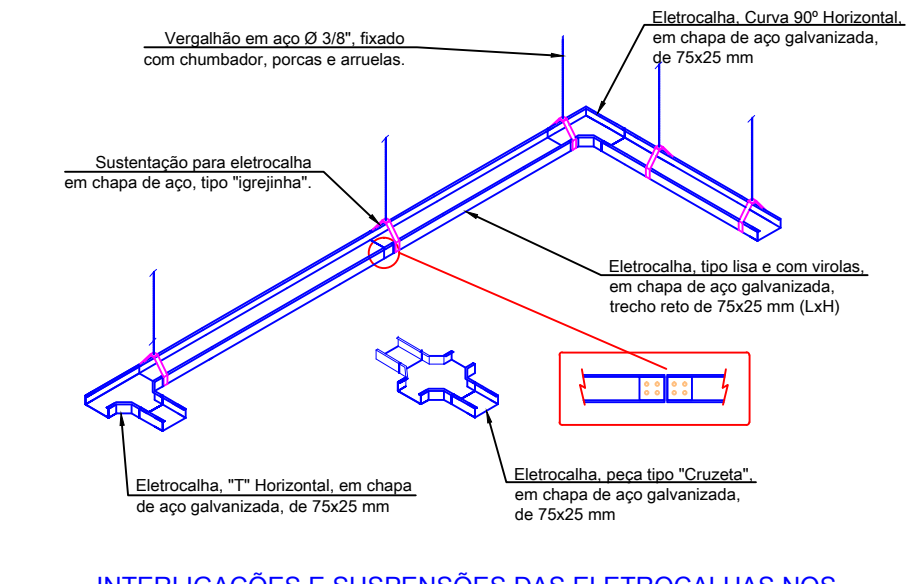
Vergalhão em aço Ø 3/8", fixado com chumbador, porcas e arruelas.

Eletrocalha, Curva 90º Horizontal, em chapa de aço galvanizada, de 75x25 mm

Sustentação para eletrocalha em chapa de aço, tipo "igrejinha".

Eletrocalha, tipo lisa e com virolas, em chapa de aço galvanizada, trecho reto de 75x25 mm (LxH)

Eletrocalha, "T" Horizontal, em chapa de aço galvanizada, de 75x25 mm

Eletrocalha, peça tipo "Cruzeta", em chapa de aço galvanizada, de 75x25 mm

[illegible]